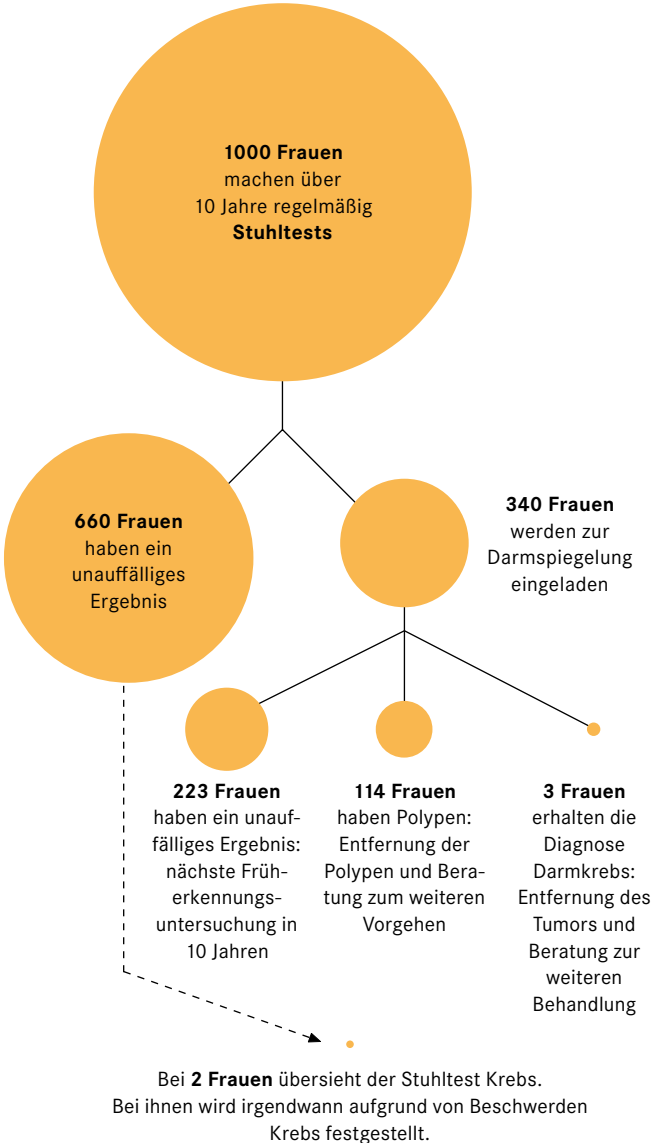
**1000 Frauen** machen über 10 Jahre regelmäßig **Stuhltests**

**660 Frauen** haben ein unauffälliges Ergebnis

**340 Frauen** werden zur Darmspiegelung eingeladen

**223 Frauen** haben ein unauffälliges Ergebnis: nächste Früherkennungsuntersuchung in 10 Jahren

**114 Frauen** haben Polypen: Entfernung der Polypen und Beratung zum weiteren Vorgehen

**3 Frauen** erhalten die Diagnose Darmkrebs: Entfernung des Tumors und Beratung zur weiteren Behandlung

Bei **2 Frauen** übersieht der Stuhltest Krebs. Bei ihnen wird irgendwann aufgrund von Beschwerden Krebs festgestellt.